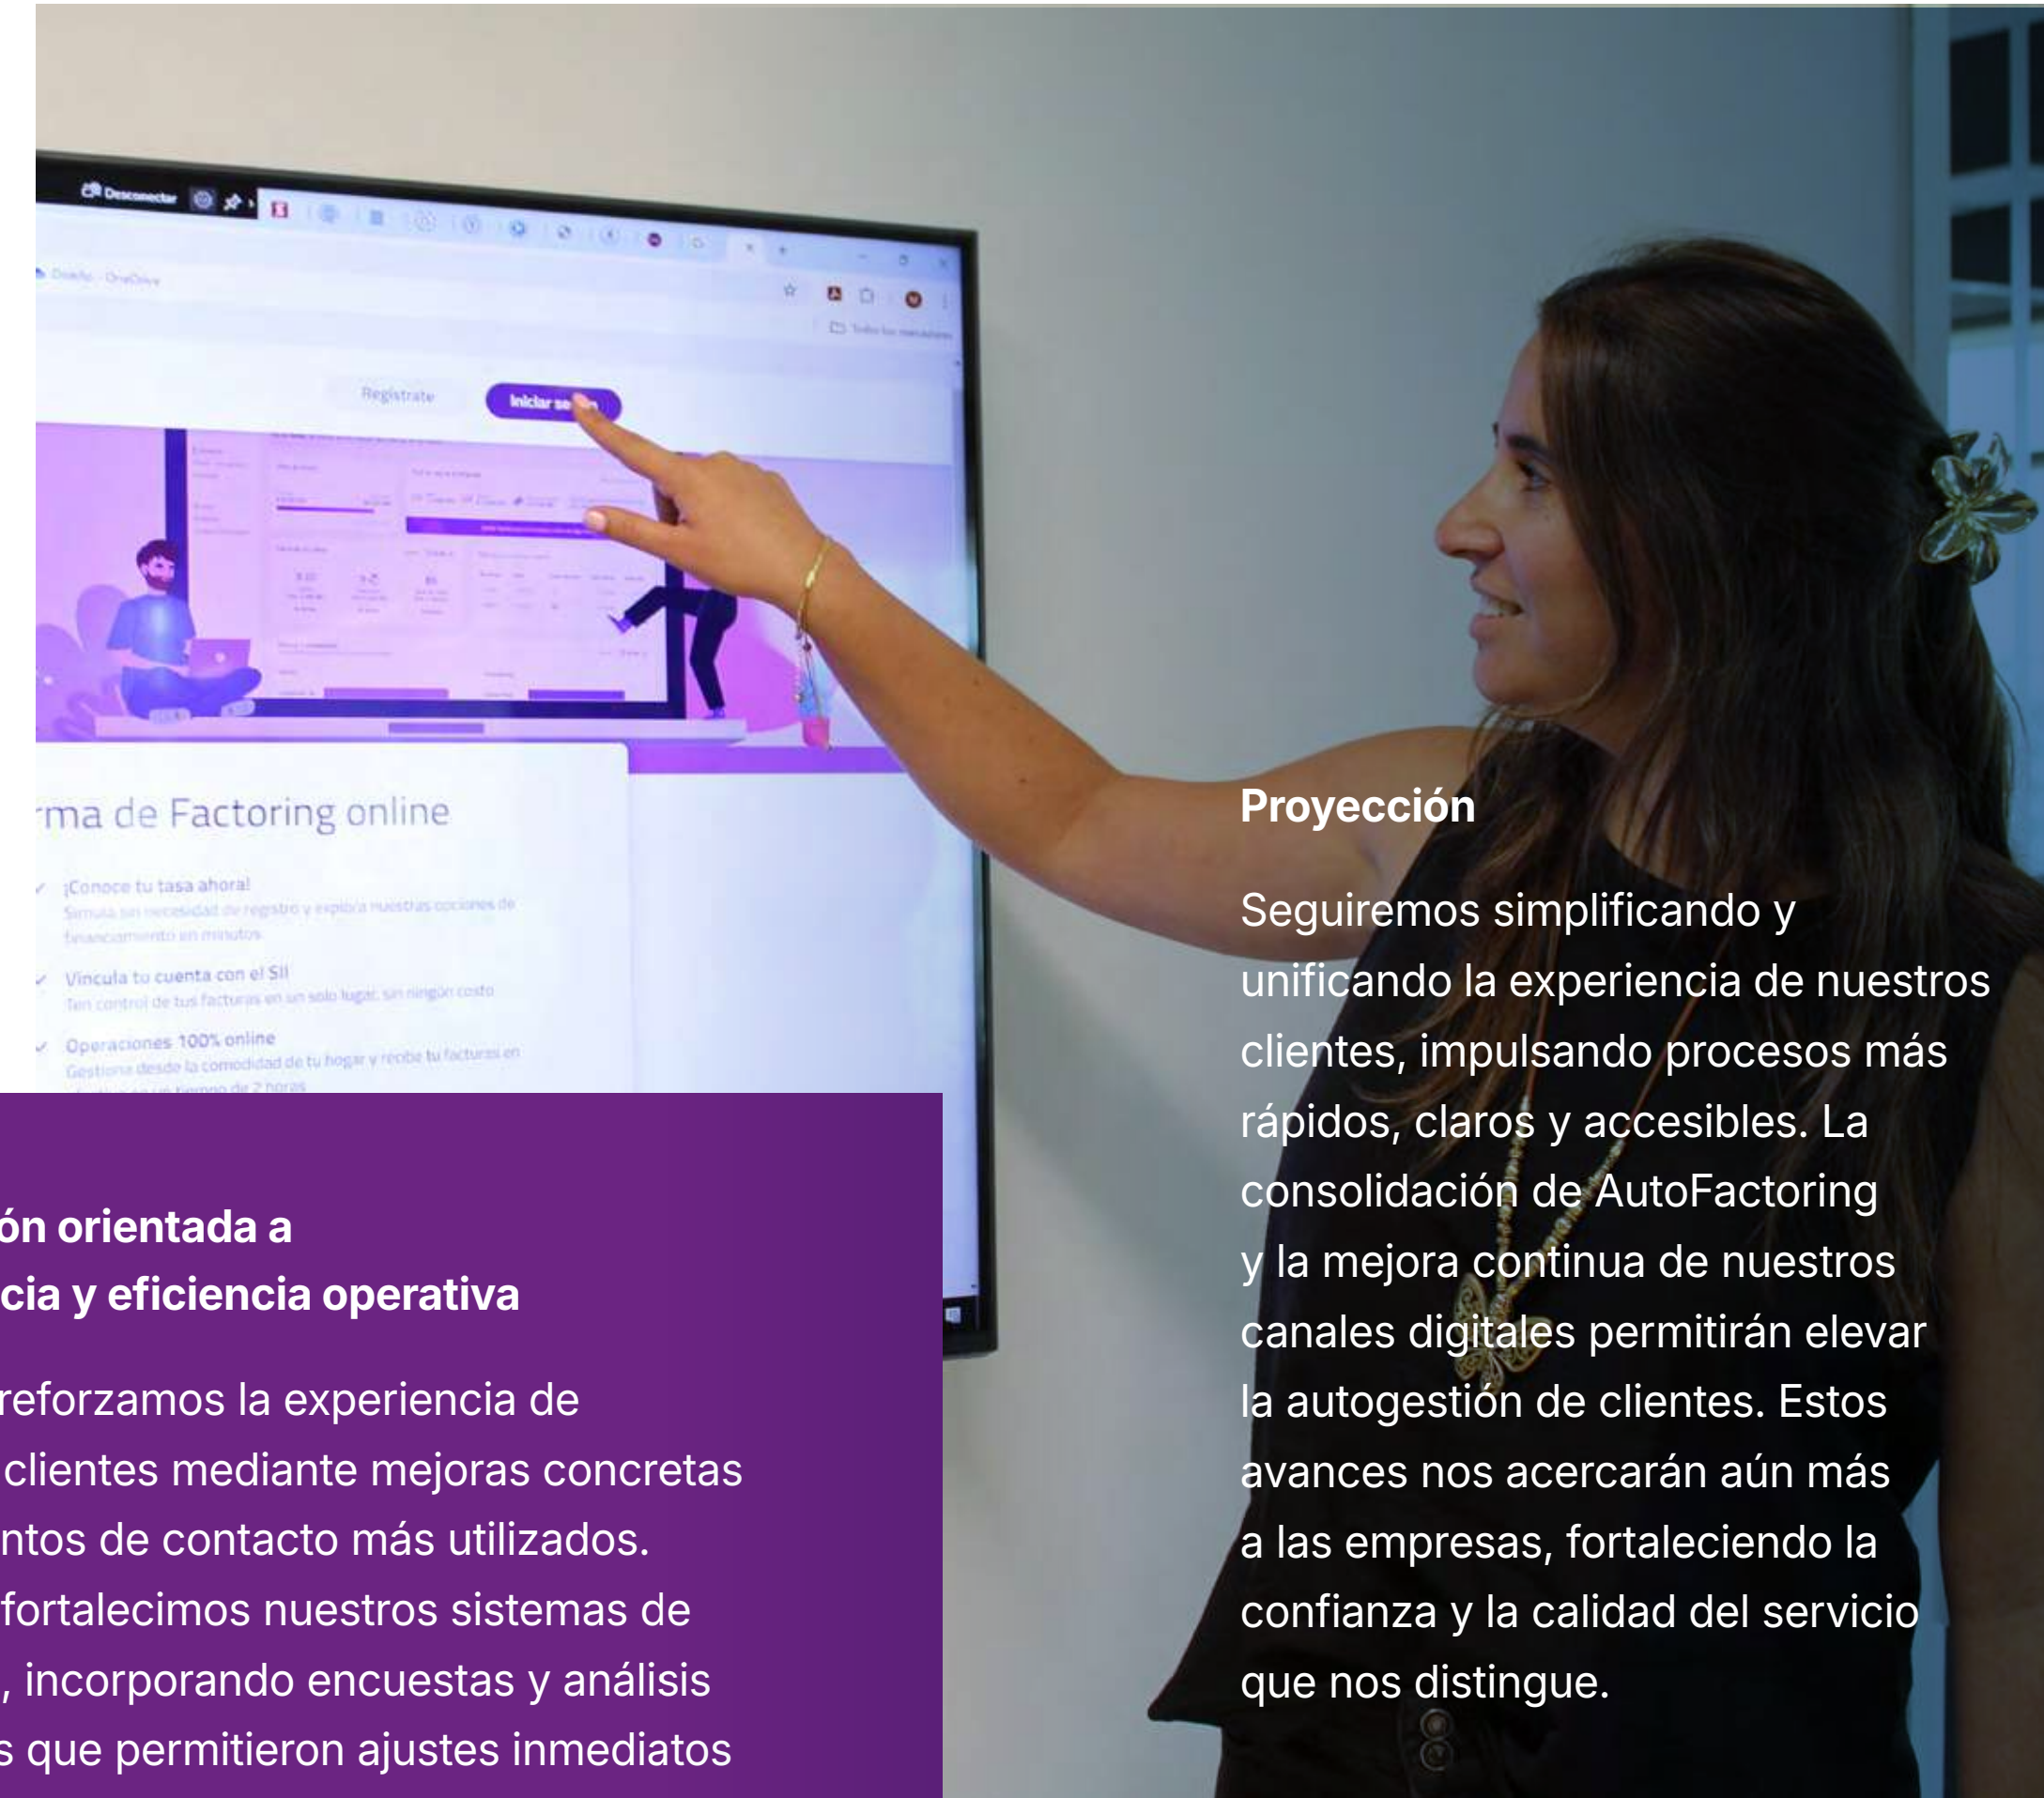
Desconectar

Regístrate

Iniciar se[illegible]

rma de Factoring online

¡Conoce tu tasa ahora!
Simula sin necesidad de registro y explora nuestras opciones de financiamiento en minutos

Vincula tu cuenta con el SII
Ten control de tus facturas en un solo lugar, sin ningún costo

Operaciones 100% online
Gestiona desde la comodidad de tu hogar y recibe tu factura en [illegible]

ón orientada a
cia y eficiencia operativa

reforzamos la experiencia de
clientes mediante mejoras concretas
ntos de contacto más utilizados.
fortalecimos nuestros sistemas de
, incorporando encuestas y análisis
s que permitieron ajustes inmediatos

Proyección

Seguiremos simplificando y unificando la experiencia de nuestros clientes, impulsando procesos más rápidos, claros y accesibles. La consolidación de AutoFactoring y la mejora continua de nuestros canales digitales permitirán elevar la autogestión de clientes. Estos avances nos acercarán aún más a las empresas, fortaleciendo la confianza y la calidad del servicio que nos distingue.